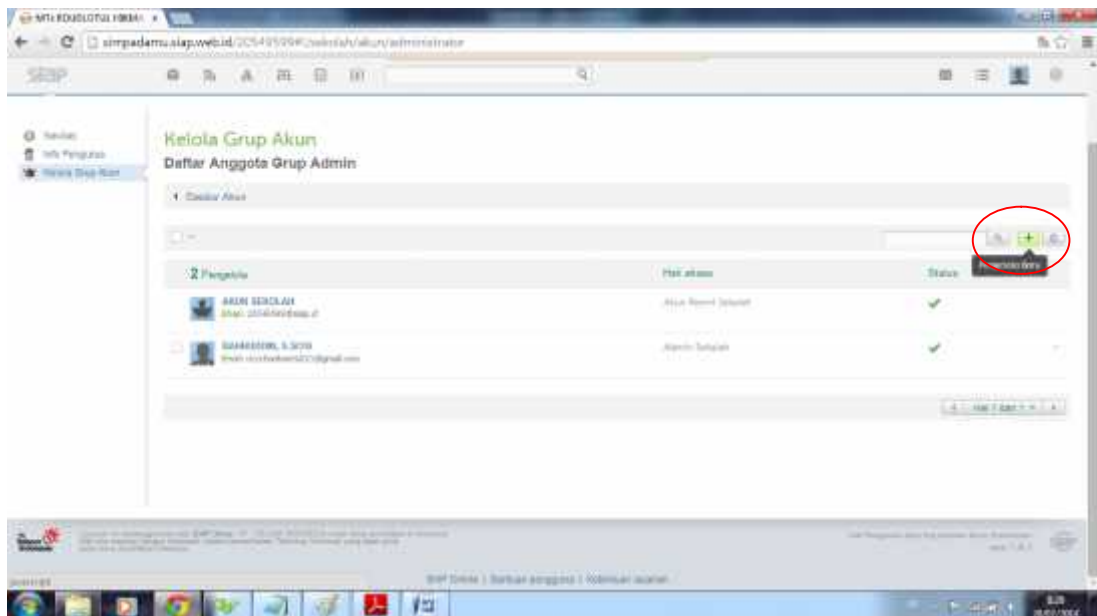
simpadamu.siap.web.id/20549599#/sekolah/akun/administrator

SIAP

Kelola Grup Akun

Daftar Anggota Grup Admin

Daftar Akun

2 Pengelola

Hak akses

Status

AKUN SEKOLAH

Akun Resmi Sekolah

Admin Sekolah

SIAP Online | Bantuan pengguna | Kebijakan layanan